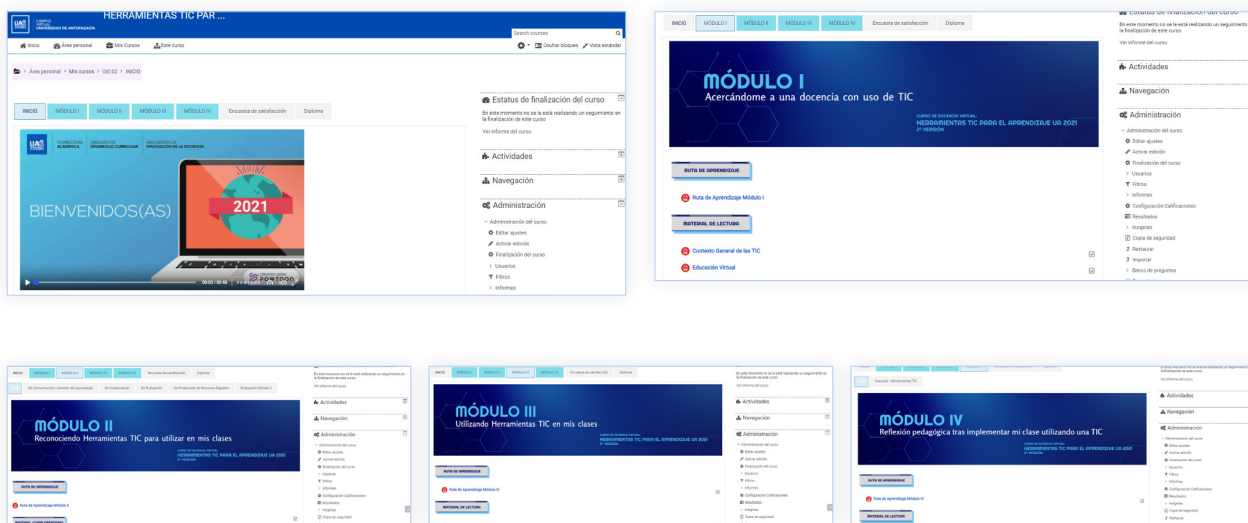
CAMPUS VIRTUAL UNIVERSIDAD DE ANTOFAGASTA

HERRAMIENTAS TIC PAR ...

Search courses

Inicio Área personal Mis Cursos Este curso

Ocultar bloques Vista estándar

Área personal > Mis cursos > GID.02 > INICIO

INICIO MÓDULO I MÓDULO II MÓDULO III MÓDULO IV Encuesta de satisfacción Diploma

VICERRECTORÍA ACADÉMICA DIRECCIÓN DE DESARROLLO CURRICULAR ÁREA GESTIÓN DE INNOVACIÓN DE LA DOCENCIA

BIENVENIDOS(AS)

2021

00:00 / 00:48

Estatus de finalización del curso

En este momento no se le está realizando un seguimiento en la finalización de este curso

Ver informe del curso

Actividades

Navegación

Administración

Administración del curso

Editar ajustes

Activar edición

Finalización del curso

Usuarios

Filtros

Informes

INICIO MÓDULO I MÓDULO II MÓDULO III MÓDULO IV Encuesta de satisfacción Diploma

MÓDULO I

Acercándome a una docencia con uso de TIC

CURSO DE DOCENCIA VIRTUAL: HERRAMIENTAS TIC PARA EL APRENDIZAJE UA 2021 2° VERSIÓN

RUTA DE APRENDIZAJE

Ruta de Aprendizaje Módulo I

MATERIAL DE LECTURA

Contexto General de las TIC

Educación Virtual

Estatus de finalización del curso

En este momento no se le está realizando un seguimiento en la finalización de este curso

Ver informe del curso

Actividades

Navegación

Administración

Administración del curso

Editar ajustes

Activar edición

Finalización del curso

Usuarios

Filtros

Informes

Configuración Calificaciones

Resultados

Insignias

Copia de seguridad

Restaurar

Importar

Banco de preguntas

MÓDULO II

Reconociendo Herramientas TIC para utilizar en mis clases

CURSO DE DOCENCIA VIRTUAL: HERRAMIENTAS TIC PARA EL APRENDIZAJE UA 2021 2° VERSIÓN

RUTA DE APRENDIZAJE

Ruta de Aprendizaje Módulo II

MÓDULO III

Utilizando Herramientas TIC en mis clases

CURSO DE DOCENCIA VIRTUAL: HERRAMIENTAS TIC PARA EL APRENDIZAJE UA 2021 2° VERSIÓN

RUTA DE APRENDIZAJE

Ruta de Aprendizaje Módulo III

MATERIAL DE LECTURA

MÓDULO IV

Reflexión pedagógica tras implementar mi clase utilizando una TIC

CURSO DE DOCENCIA VIRTUAL: HERRAMIENTAS TIC PARA EL APRENDIZAJE UA 2021 2° VERSIÓN

RUTA DE APRENDIZAJE

Ruta de Aprendizaje Módulo IV

MATERIAL DE LECTURA